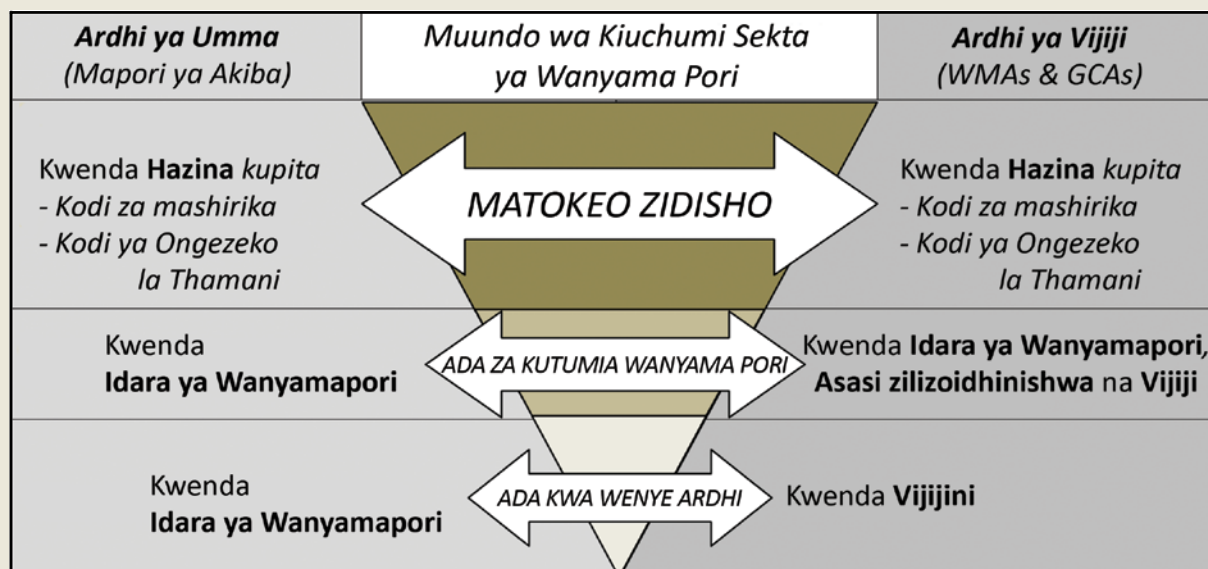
Ardhi ya Umma
(Mapori ya Akiba)

Muundo wa Kiuchumi Sekta ya Wanyama Pori

Ardhi ya Vijiji
(WMAs & GCAs)

Kwenda Hazina kupita
- Kodi za mashirika
- Kodi ya Ongezeko la Thamani

MATOKEO ZIDISHO

Kwenda Hazina kupita
- Kodi za mashirika
- Kodi ya Ongezeko la Thamani

Kwenda
Idara ya Wanyamapori

ADA ZA KUTUMIA WANYAMA PORI

Kwenda Idara ya Wanyamapori, Asasi zilizoidhinishwa na Vijiji

Kwenda
Idara ya Wanyamapori

ADA KWA WENYE ARDHI

Kwenda Vijijini